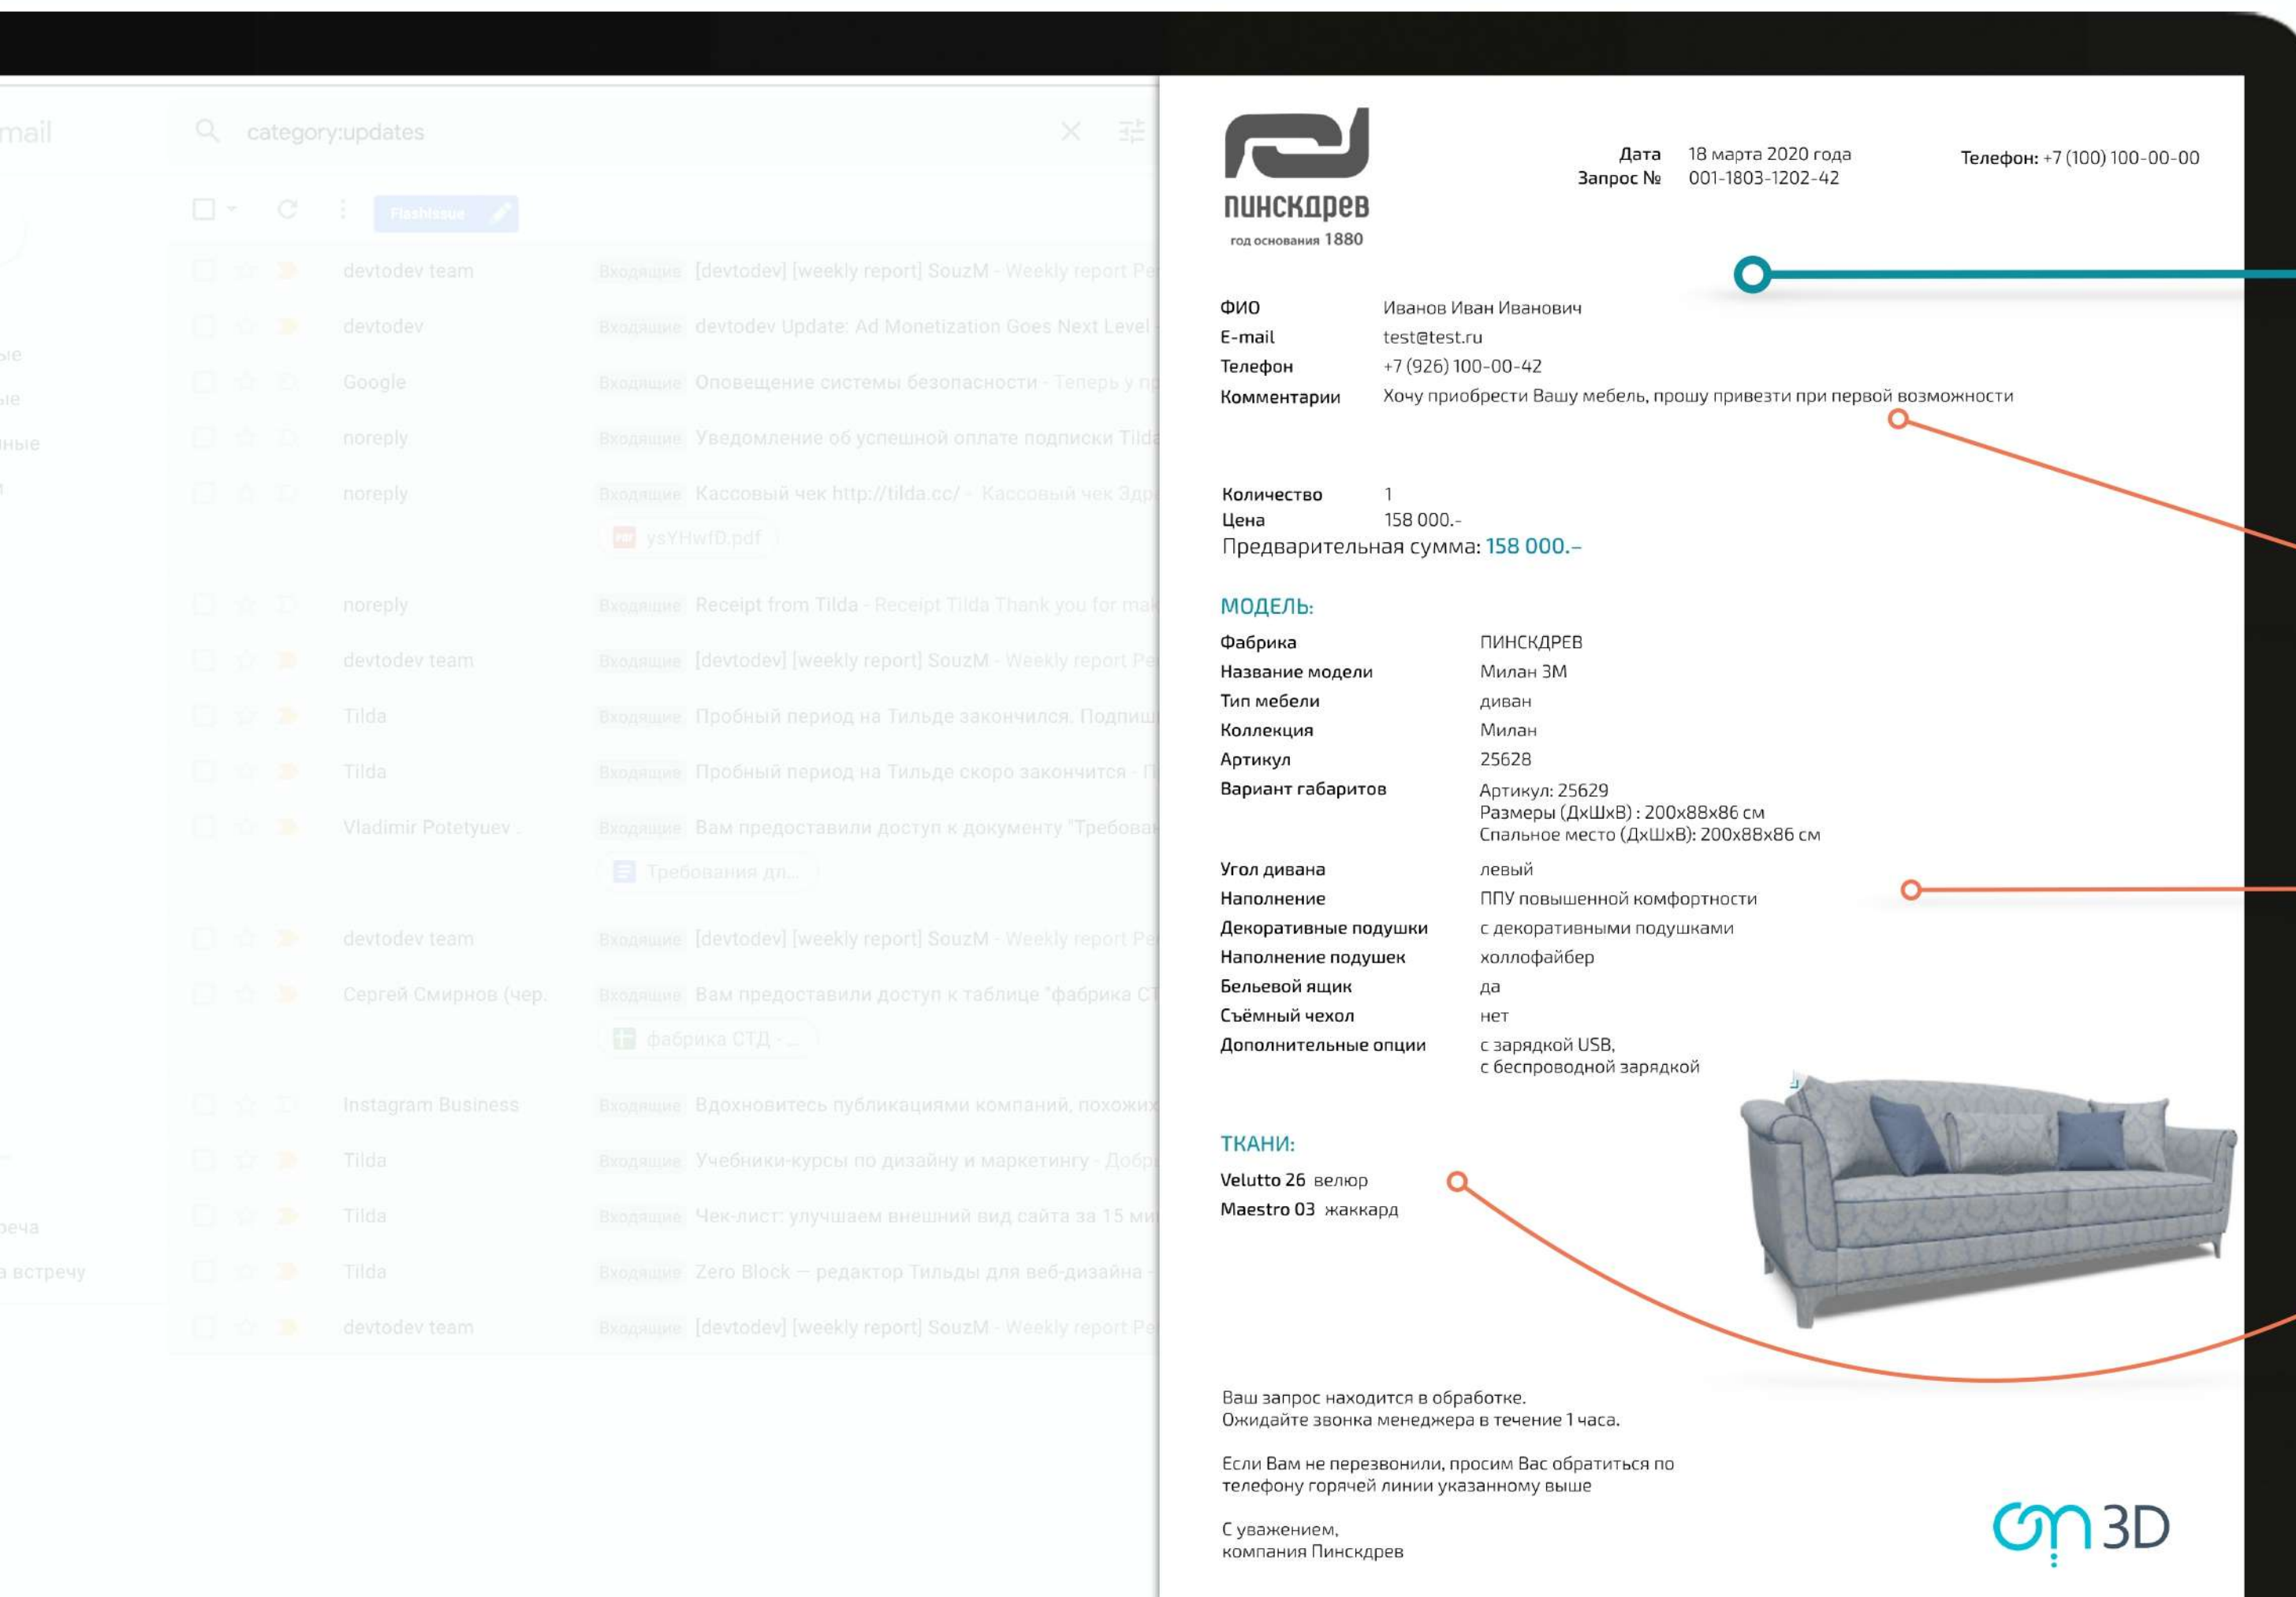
mail

category:updates

Flashissue

devtodev team Входящие [devtodev] [weekly report] SouzM - Weekly report Pe
devtodev Входящие devtodev Update: Ad Monetization Goes Next Level
Google Входящие Оповещение системы безопасности - Теперь у п
noreply Входящие Уведомление об успешной оплате подписки Tilda
noreply Входящие Кассовый чек http://tilda.cc/ - Кассовый чек Здр
ysYHwfD.pdf
noreply Входящие Receipt from Tilda - Receipt Tilda Thank you for mak
devtodev team Входящие [devtodev] [weekly report] SouzM - Weekly report Pe
Tilda Входящие Пробный период на Тильде закончился. Подпиш
Tilda Входящие Пробный период на Тильде скоро закончится - П
Vladimir Potetyuev . Входящие Вам предоставили доступ к документу "Требова
Требования дл...
devtodev team Входящие [devtodev] [weekly report] SouzM - Weekly report Pe
Сергей Смирнов (чер. Входящие Вам предоставили доступ к таблице "фабрика СТ
фабрика СТД - ...
Instagram Business Входящие Вдохновитесь публикациями компаний, похожих
Tilda Входящие Учебники-курсы по дизайну и маркетингу - Добр
Tilda Входящие Чек-лист: улучшаем внешний вид сайта за 15 ми
Tilda Входящие Zero Block — редактор Тильды для веб-дизайна -
devtodev team Входящие [devtodev] [weekly report] SouzM - Weekly report Pe

ПИНСКДРЕВ
год основания 1880

Дата 18 марта 2020 года
Запрос № 001-1803-1202-42

Телефон: +7 (100) 100-00-00

ФИО Иванов Иван Иванович
E-mail test@test.ru
Телефон +7 (926) 100-00-42
Комментарии Хочу приобрести Вашу мебель, прошу привезти при первой возможности

Количество 1
Цена 158 000.-
Предварительная сумма: 158 000.–

МОДЕЛЬ:
Фабрика ПИНСКДРЕВ
Название модели Милан 3М
Тип мебели диван
Коллекция Милан
Артикул 25628
Вариант габаритов Артикул: 25629
Размеры (ДхШхВ) : 200x88x86 см
Спальное место (ДхШхВ): 200x88x86 см
Угол дивана левый
Наполнение ППУ повышенной комфортности
Декоративные подушки с декоративными подушками
Наполнение подушек холлофайбер
Бельевой ящик да
Съёмный чехол нет
Дополнительные опции с зарядкой USB,
с беспроводной зарядкой

ТКАНИ:
Velutto 26 велюр
Maestro 03 жаккард

Ваш запрос находится в обработке.
Ожидайте звонка менеджера в течение 1 часа.

Если Вам не перезвонили, просим Вас обратиться по телефону горячей линии указанному выше

С уважением,
компания Пинскдрев

3D